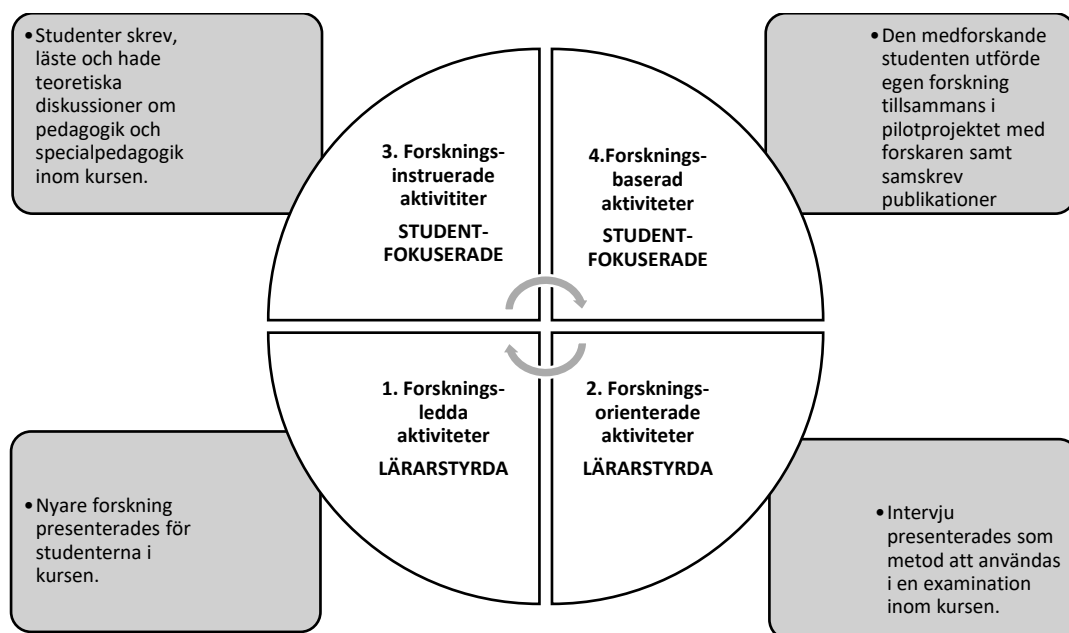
• Studenter skrev, läste och hade teoretiska diskussioner om pedagogik och specialpedagogik inom kursen.

• Den medforskande studenten utförde egen forskning tillsammans i pilotprojektet med forskaren samt samskrev publikationer

3. Forskningsinstruerade aktivititer

STUDENT-FOKUSERADE

4.Forskningsbaserad aktiviteter

STUDENT-FOKUSERADE

1. Forskningsledda aktiviteter

LÄRARSTYRDA

2. Forskningsorienterade aktiviteter

LÄRARSTYRDA

• Nyare forskning presenterades för studenterna i kursen.

• Intervju presenterades som metod att användas i en examination inom kursen.